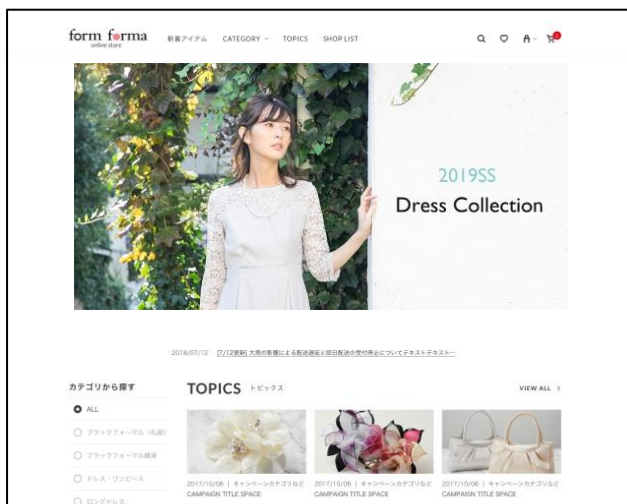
form forma
online store

新着アイテム CATEGORY TOPICS SHOP LIST

2019SS
Dress Collection

2018/07/12 [7/12更新] 大雨の影響による配送遅延と翌日配送の受付停止についてテキストテキスト

カテゴリから探す

ALL
ブラックフォーマル (礼服)
ブラックフォーマル雑貨
ドレス・ワンピース
ロングドレス

TOPICS トピックス

VIEW ALL >

2017/10/06 | キャンペーンカテゴリなど
CAMPAIGN TITLE SPACE

2017/10/06 | キャンペーンカテゴリなど
CAMPAIGN TITLE SPACE

2017/10/06 | キャンペーンカテゴリなど
CAMPAIGN TITLE SPACE